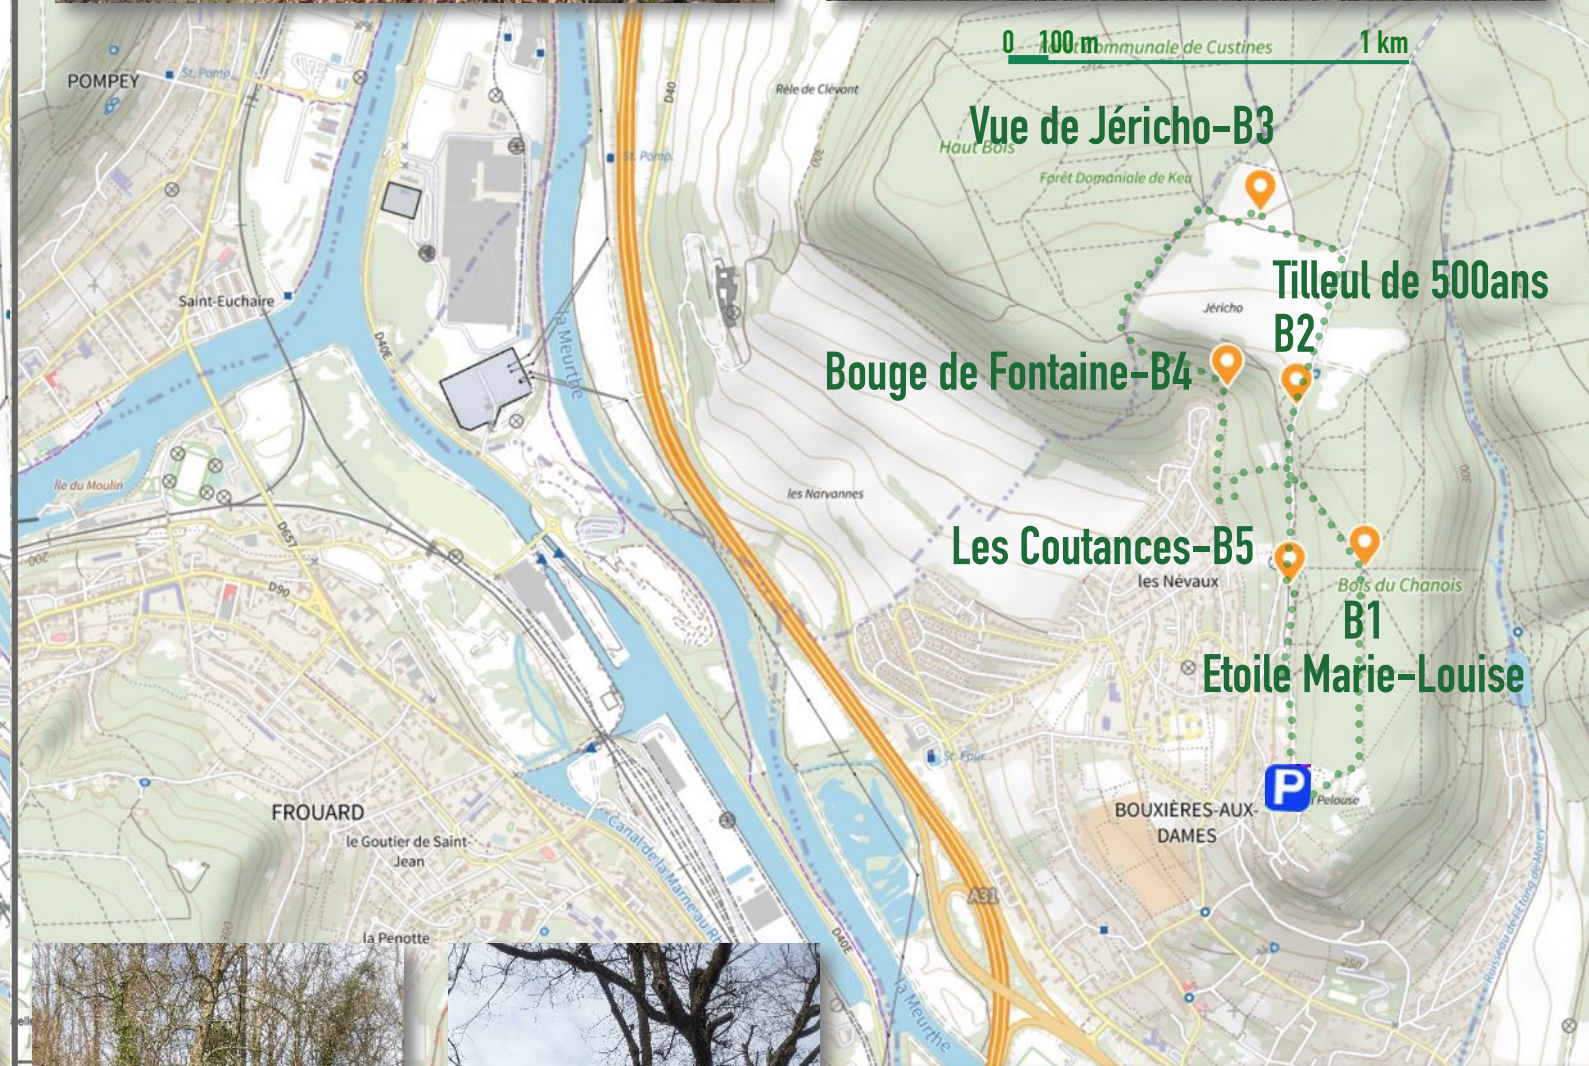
0 100 m
mmunale de Custines
1 km
POMPEY
St. Pomp.
Rèle de Clévant
D40
Vue de Jéricho-B3
Haut Bois
St. Pomp.
300
Forêt Domaniale de Ke
Tilleul de 500ans
B2
Jéricho
Saint-Euchaire
D40E
La Meurthe
Bouge de Fontaine-B4
Île du Moulin
les Narvannes
300
D657
Les Coutances-B5
200
les Névaux
Bois du Chanois
D90
B1
Etoile Marie-Louise
St. Epvr.
P
Pelouse
BOUXIÈRES-AUX-DAMES
FROUARD
le Goutier de Saint-Jean
Canal de la Marne au Rhin
A31
la Penotte
D40E
La Meurthe
Ruisseau de l'Étang de Morey